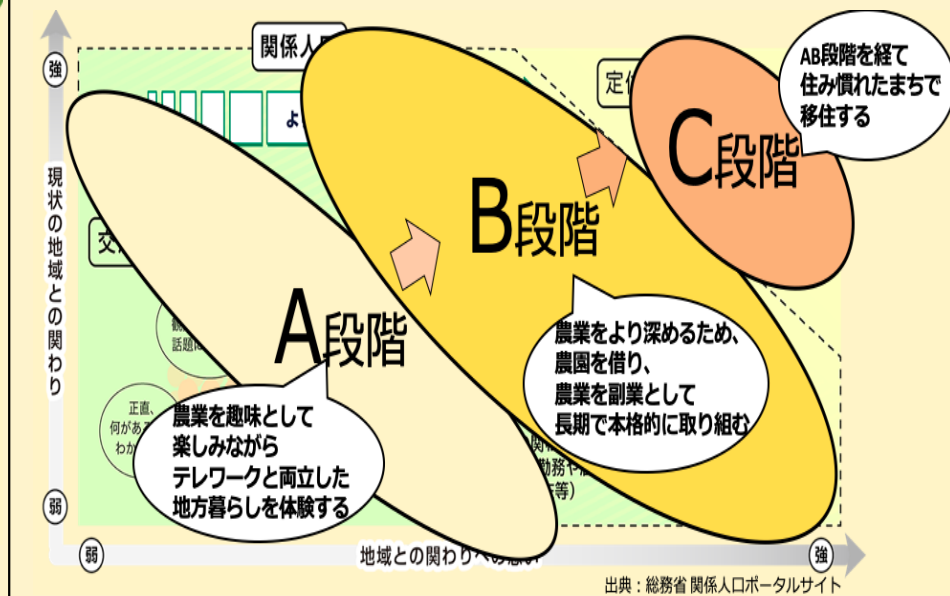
強

現状の地域との関わり

弱

関係人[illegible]

定住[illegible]

よ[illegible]

交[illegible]

A段階

農業を趣味として
楽しみながら
テレワークと両立した
地方暮らしを体験する

B段階

農業をより深めるため、
農園を借り、
農業を副業として
長期で本格的に取り組む

C段階

AB段階を経て
住み慣れたまちで
移住する

話題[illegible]

正直、
何があ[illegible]
わか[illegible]

関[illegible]
勤務や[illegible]
等)

弱

地域との関わりへの思い

強

出典：総務省 関係人口ポータルサイト